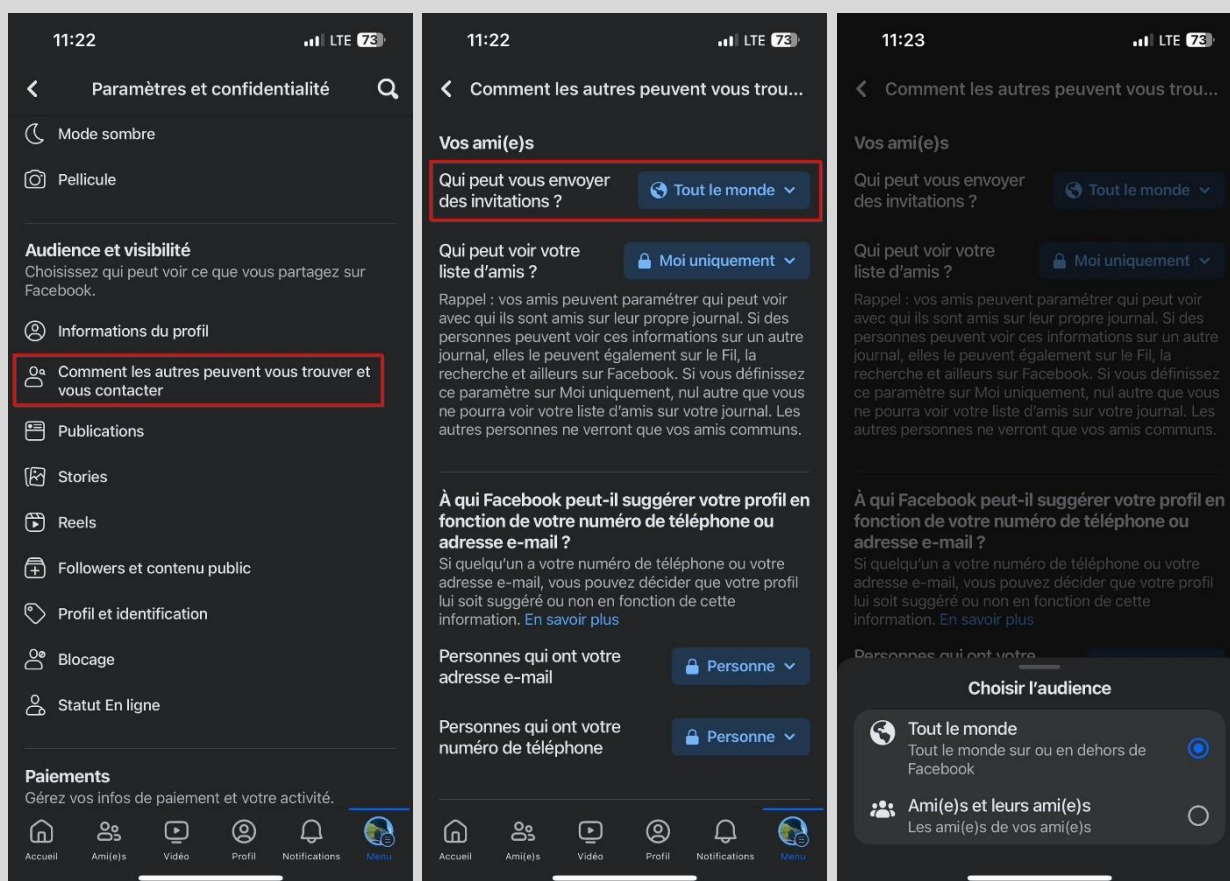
11:22

LTE 73

Paramètres et confidentialité

Mode sombre

Pellicule

Audience et visibilité

Choisissez qui peut voir ce que vous partagez sur Facebook.

Informations du profil

Comment les autres peuvent vous trouver et vous contacter

Publications

Stories

Reels

Followers et contenu public

Profil et identification

Blocage

Statut En ligne

Paiements

Gérez vos infos de paiement et votre activité.

Accueil Ami(e)s Vidéo Profil Notifications Menu

11:22

LTE 73

Comment les autres peuvent vous trou...

Vos ami(e)s

Qui peut vous envoyer des invitations ? Tout le monde

Qui peut voir votre liste d'amis ? Moi uniquement

Rappel : vos amis peuvent paramétrer qui peut voir avec qui ils sont amis sur leur propre journal. Si des personnes peuvent voir ces informations sur un autre journal, elles le peuvent également sur le Fil, la recherche et ailleurs sur Facebook. Si vous définissez ce paramètre sur Moi uniquement, nul autre que vous ne pourra voir votre liste d'amis sur votre journal. Les autres personnes ne verront que vos amis communs.

À qui Facebook peut-il suggérer votre profil en fonction de votre numéro de téléphone ou adresse e-mail ?

Si quelqu'un a votre numéro de téléphone ou votre adresse e-mail, vous pouvez décider que votre profil lui soit suggéré ou non en fonction de cette information. En savoir plus

Personnes qui ont votre adresse e-mail Personne

Personnes qui ont votre numéro de téléphone Personne

Accueil Ami(e)s Vidéo Profil Notifications Menu

11:23

LTE 73

Comment les autres peuvent vous trou...

Vos ami(e)s

Qui peut vous envoyer des invitations ? Tout le monde

Qui peut voir votre liste d'amis ? Moi uniquement

Rappel : vos amis peuvent paramétrer qui peut voir avec qui ils sont amis sur leur propre journal. Si des personnes peuvent voir ces informations sur un autre journal, elles le peuvent également sur le Fil, la recherche et ailleurs sur Facebook. Si vous définissez ce paramètre sur Moi uniquement, nul autre que vous ne pourra voir votre liste d'amis sur votre journal. Les autres personnes ne verront que vos amis communs.

À qui Facebook peut-il suggérer votre profil en fonction de votre numéro de téléphone ou adresse e-mail ?

Si quelqu'un a votre numéro de téléphone ou votre adresse e-mail, vous pouvez décider que votre profil lui soit suggéré ou non en fonction de cette information. En savoir plus

Personnes qui ont votre

Choisir l'audience

Tout le monde
Tout le monde sur ou en dehors de Facebook

Ami(e)s et leurs ami(e)s
Les ami(e)s de vos ami(e)s